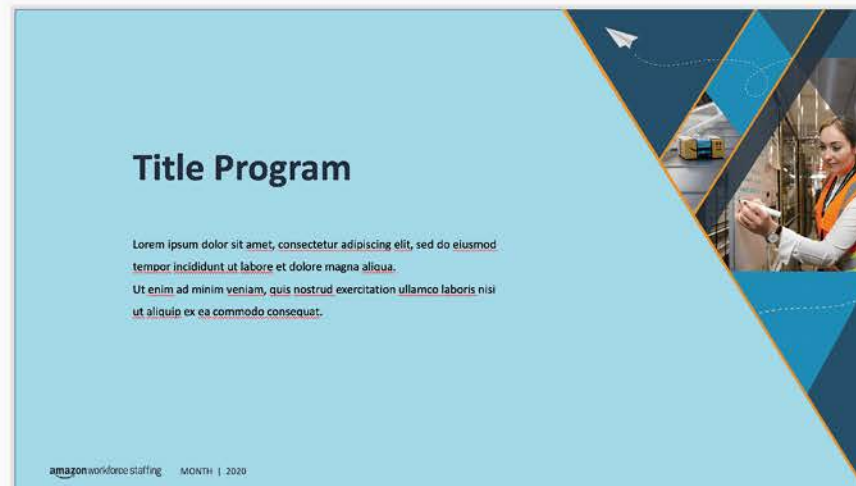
Title Program

Lorem ipsum dolor sit amet, consectetur adipiscing elit, sed do eiusmod tempor incididunt ut labore et dolore magna aliqua.
Ut enim ad minim veniam, quis nostrud exercitation ullamco laboris nisi ut aliquip ex ea commodo consequat.

amazon workforce staffing MONTH | 2020